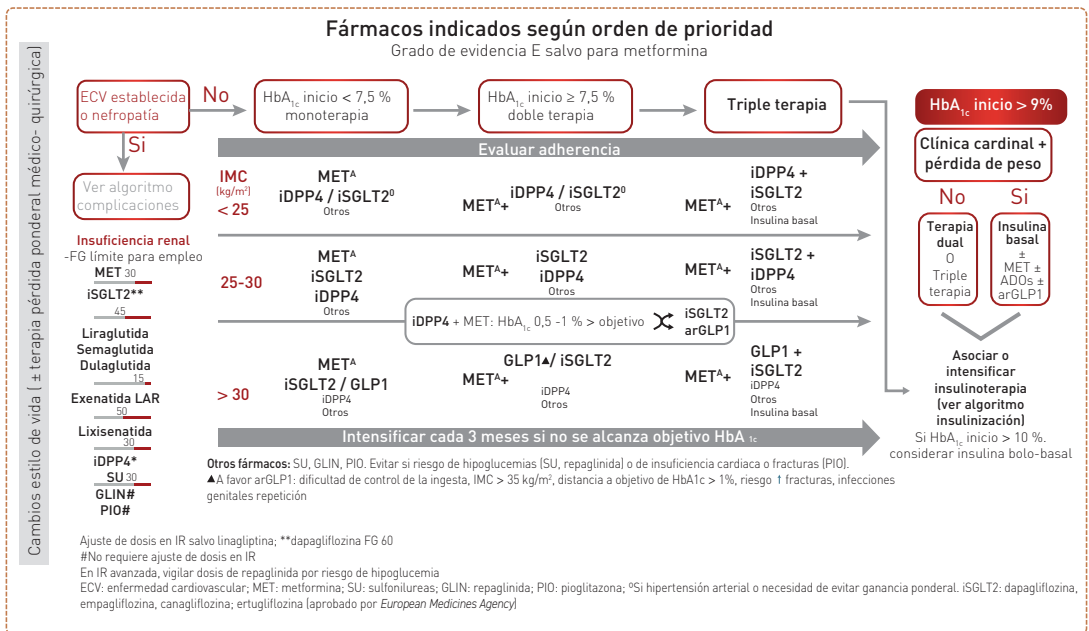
Fármacos indicados según orden de prioridad

Grado de evidencia E salvo para metformina

Cambios estilo de vida (± terapia pérdida ponderal médico- quirúrgica)

ECV establecida o nefropatía

No

$HbA_{1c}$ inicio < 7,5 % monoterapia

$HbA_{1c}$ inicio ≥ 7,5 % doble terapia

Triple terapia

$HbA_{1c}$ inicio > 9%

Si

Evaluar adherencia

Clínica cardinal + pérdida de peso

Ver algoritmo complicaciones

IMC (kg/m²) < 25

MET$^A$
iDPP4 / iSGLT2$^0$
Otros

MET$^A$+ iDPP4 / iSGLT2$^0$
Otros

MET$^A$+ iDPP4 + iSGLT2
Otros
Insulina basal

No

Si

Terapia dual
O
Triple terapia

Insulina basal
±
MET ±
ADOs ±
arGLP1

Insuficiencia renal
-FG límite para empleo
MET 30
iSGLT2**
45
Liraglutida
Semaglutida
Dulaglutida
15
Exenatida LAR
50
Lixisenatida
30
iDPP4*
SU 30
GLIN#
PIO#

25-30

MET$^A$
iSGLT2
iDPP4
Otros

MET$^A$+ iSGLT2
iDPP4
Otros

MET$^A$+ iSGLT2 +
iDPP4
Otros
Insulina basal

iDPP4 + MET: $HbA_{1c}$ 0,5 -1 % > objetivo

iSGLT2
arGLP1

> 30

MET$^A$
iSGLT2 / GLP1
iDPP4
Otros

MET$^A$+ GLP1▲/ iSGLT2
iDPP4
Otros

MET$^A$+ GLP1 +
iSGLT2
iDPP4
Otros
Insulina basal

Asociar o intensificar insulinoterapia (ver algoritmo insulinización)
Si $HbA_{1c}$ inicio > 10 %. considerar insulina bolo-basal

Intensificar cada 3 meses si no se alcanza objetivo $HbA_{1c}$

Otros fármacos: SU, GLIN, PIO. Evitar si riesgo de hipoglucemias (SU, repaglinida) o de insuficiencia cardiaca o fracturas (PIO).
▲A favor arGLP1: dificultad de control de la ingesta, IMC > 35 kg/m², distancia a objetivo de HbA1c > 1%, riesgo ↑ fracturas, infecciones genitales repetición

Ajuste de dosis en IR salvo linagliptina; **dapagliflozina FG 60
#No requiere ajuste de dosis en IR
En IR avanzada, vigilar dosis de repaglinida por riesgo de hipoglucemia
ECV: enfermedad cardiovascular; MET: metformina; SU: sulfonilureas; GLIN: repaglinida; PIO: pioglitazona; ºSi hipertensión arterial o necesidad de evitar ganancia ponderal. iSGLT2: dapagliflozina, empagliflozina, canagliflozina; ertugliflozina (aprobado por European Medicines Agency)